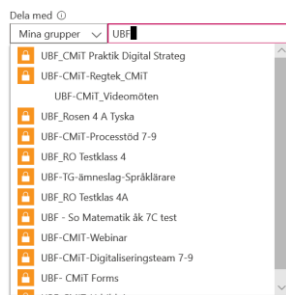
Dela med ⓘ

Mina grupper

UBF

UBF_CMiT Praktik Digital Strateg

UBF-CMiT-Regtek_CMiT

UBF-CMiT_Videomöten

UBF_Rosen 4 A Tyska

UBF-CMiT-Processtöd 7-9

UBF_RO Testklass 4

UBF-TG-ämneslag-Språklärare

UBF_RO Testklas 4A

UBF - So Matematik åk 7C test

UBF-CMIT-Webinar

UBF-CMiT-Digitaliseringsteam 7-9

UBF- CMiT Forms

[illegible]